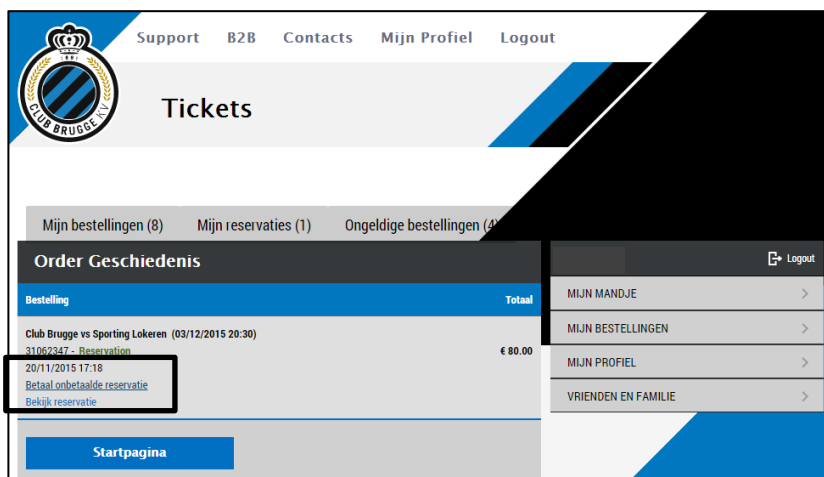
CLUB BRUGGE KV

Support B2B Contacts Mijn Profiel Logout

Tickets

Mijn bestellingen (8) Mijn reservaties (1) Ongeldige bestellingen (4)

Order Geschiedenis

| Bestelling | Totaal |
|---|---|
| Club Brugge vs Sporting Lokeren (03/12/2015 20:30) 31062347 - Reservation 20/11/2015 17:18 Betaal onbetaalde reservatie Bekijk reservatie | € 80.00 |

Startpagina

Logout

MIJN MANDJE
MIJN BESTELLINGEN
MIJN PROFIEL
VRIENDEN EN FAMILIE